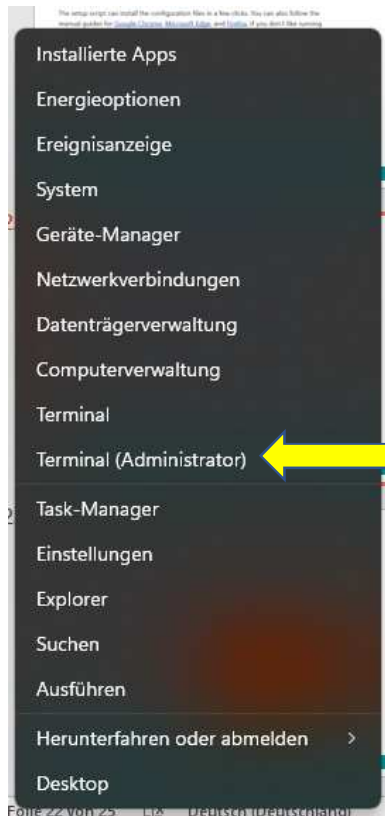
The setup script can install the configuration files in a few clicks. You can also follow the manual guides for Google Chrome, Microsoft Edge and Firefox, if you don't like running

Installierte Apps
Energieoptionen
Ereignisanzeige
System
Geräte-Manager
Netzwerkverbindungen
Datenträgerverwaltung
Computerverwaltung
Terminal
Terminal (Administrator)
Task-Manager
Einstellungen
Explorer
Suchen
Ausführen
Herunterfahren oder abmelden >
Desktop

Folie 22 von 25 Deutsch (Deutschland)